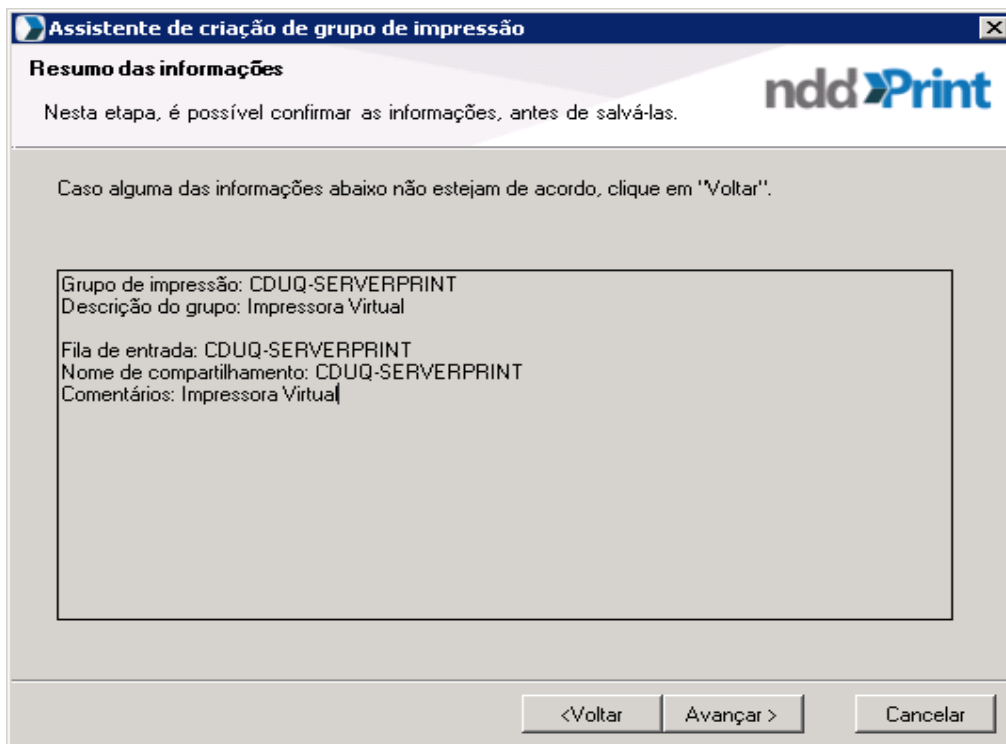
Assistente de criação de grupo de impressão

Resumo das informações

Nesta etapa, é possível confirmar as informações, antes de salvá-las.

ndd»Print

Caso alguma das informações abaixo não estejam de acordo, clique em "Voltar".

Grupo de impressão: CDUQ-SERVERPRINT
Descrição do grupo: Impressora Virtual

Fila de entrada: CDUQ-SERVERPRINT
Nome de compartilhamento: CDUQ-SERVERPRINT
Comentários: Impressora Virtual

<Voltar

Avançar >

Cancelar